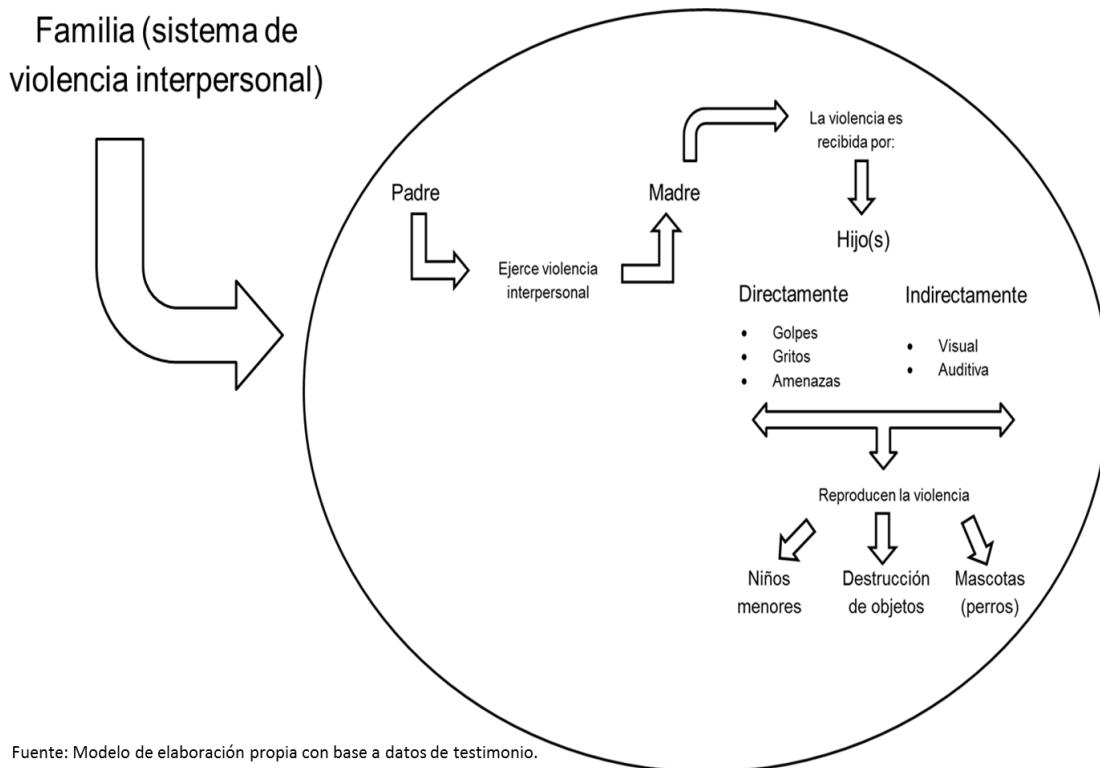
Familia (sistema de violencia interpersonal)

Padre

Ejerce violencia interpersonal

Madre

La violencia es recibida por:

Hijo(s)

Directamente
- Golpes
- Gritos
- Amenazas

Indirectamente
- Visual
- Auditiva

Reproducen la violencia

Niños menores

Destrucción de objetos

Mascotas (perros)

Fuente: Modelo de elaboración propia con base a datos de testimonio.